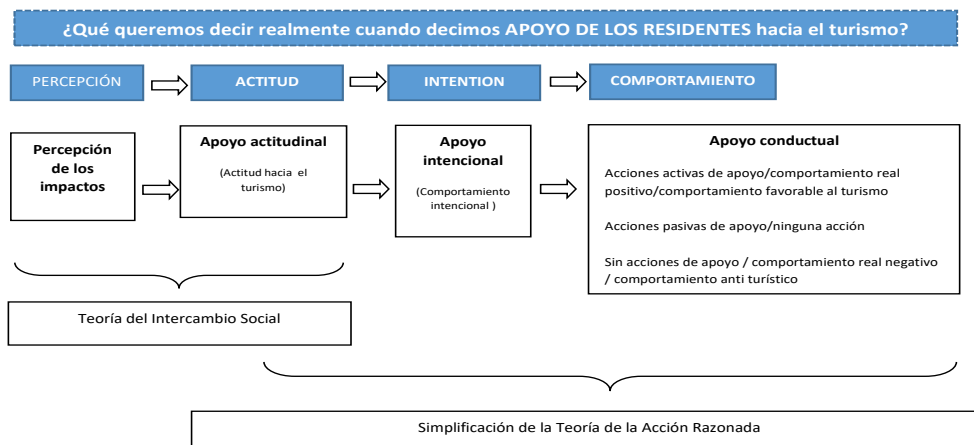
¿Qué queremos decir realmente cuando decimos APOYO DE LOS RESIDENTES hacia el turismo?

PERCEPCIÓN

ACTITUD

INTENTION

COMPORTAMIENTO

Percepción de los impactos

Apoyo actitudinal

(Actitud hacia el turismo)

Apoyo intencional

(Comportamiento intencional )

Apoyo conductual

Acciones activas de apoyo/comportamiento real positivo/comportamiento favorable al turismo

Acciones pasivas de apoyo/ninguna acción

Sin acciones de apoyo / comportamiento real negativo / comportamiento anti turístico

Teoría del Intercambio Social

Simplificación de la Teoría de la Acción Razonada